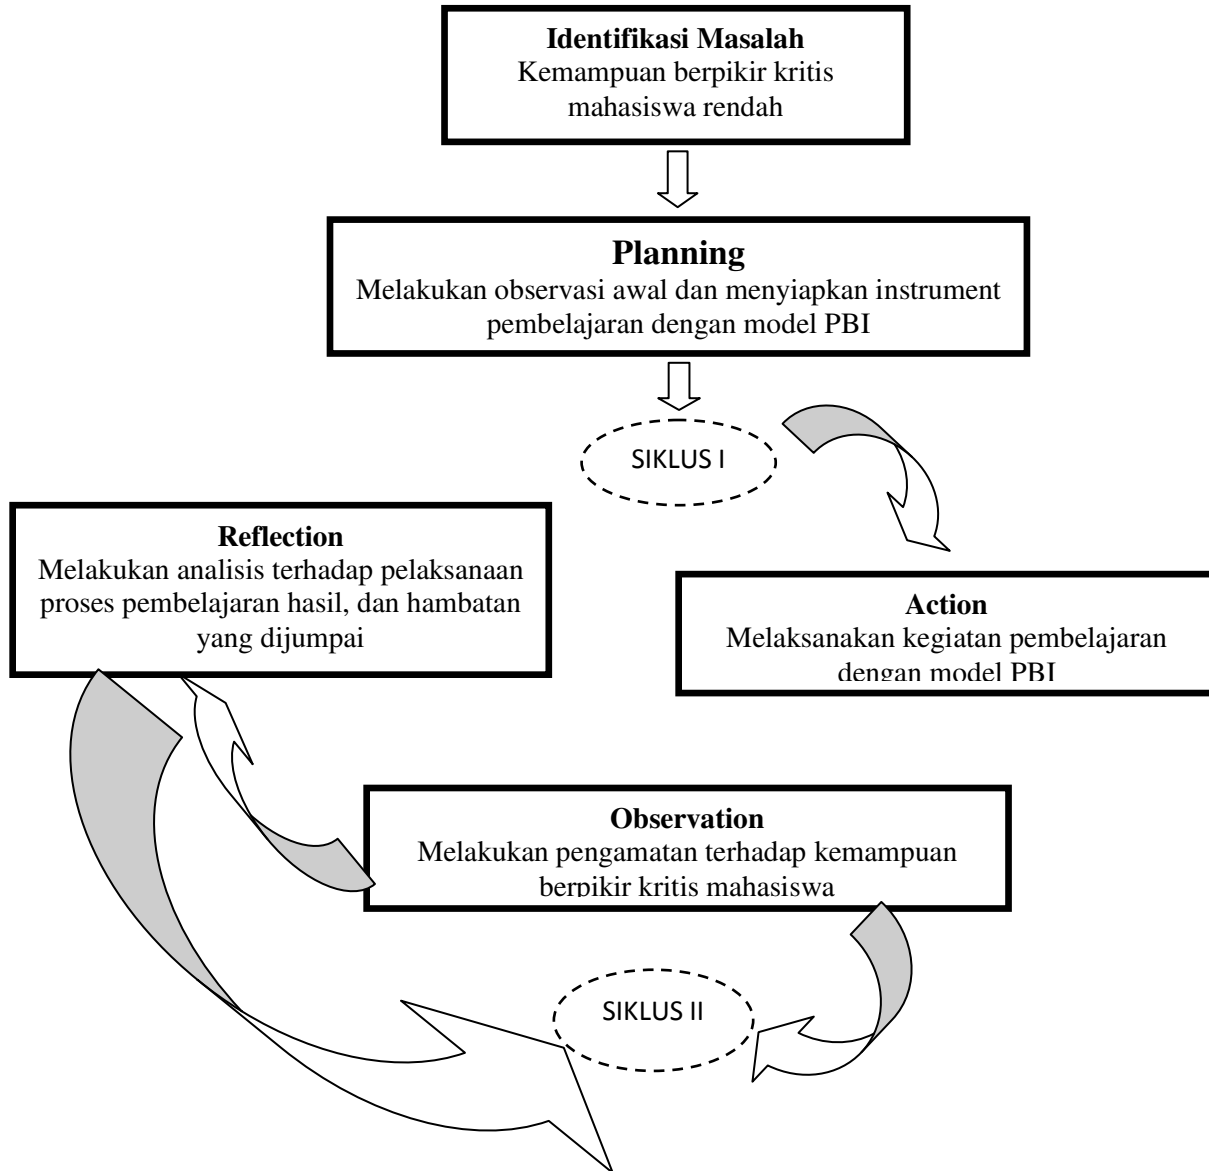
Identifikasi Masalah
Kemampuan berpikir kritis mahasiswa rendah

Planning
Melakukan observasi awal dan menyiapkan instrument pembelajaran dengan model PBI

SIKLUS I

Reflection
Melakukan analisis terhadap pelaksanaan proses pembelajaran hasil, dan hambatan yang dijumpai

Action
Melaksanakan kegiatan pembelajaran dengan model PBI

Observation
Melakukan pengamatan terhadap kemampuan berpikir kritis mahasiswa

SIKLUS II